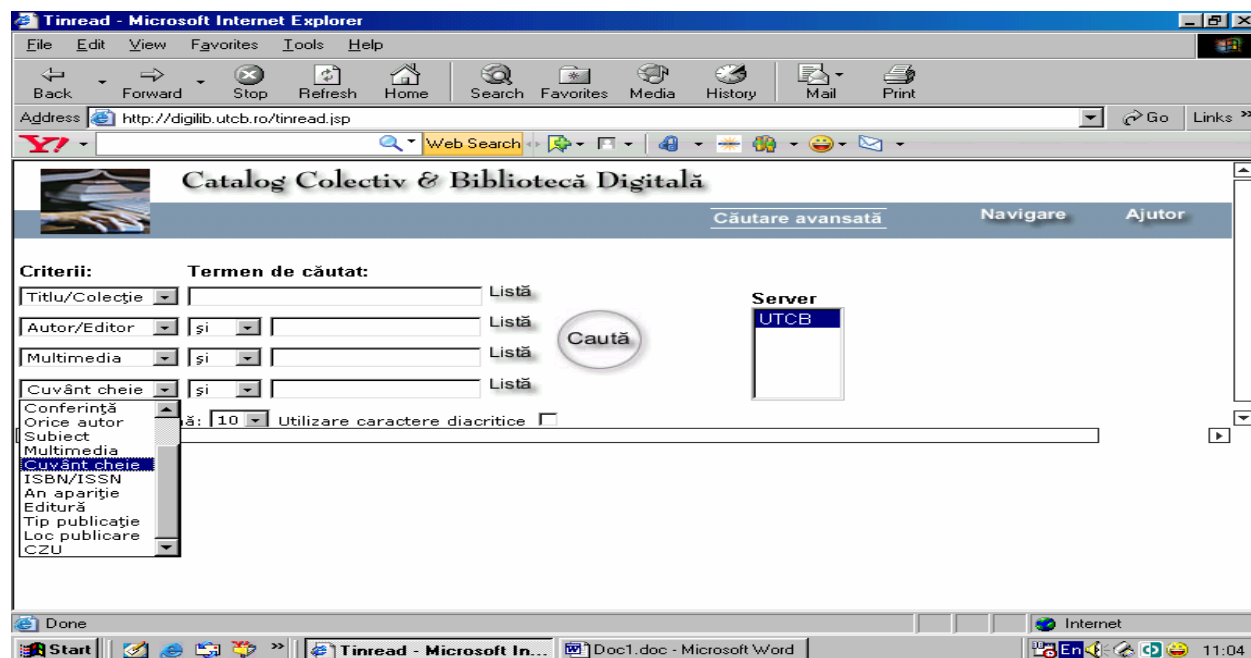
Tinread - Microsoft Internet Explorer

File Edit View Favorites Tools Help

Back Forward Stop Refresh Home Search Favorites Media History Mail Print

Address http://digilib.utcb.ro/tinread.jsp

Go Links

Y! Web Search

Catalog Colectiv & Bibliotecă Digitală

Căutare avansată Navigare Ajutor

Criterii: Termen de căutat:

Titlu/Colecţie Listă

Autor/Editor şi Listă

Multimedia şi Listă

Cuvânt cheie şi Listă

Caută

Server

UTCB

Conferinţă
Orice autor
Subiect
Multimedia
Cuvânt cheie
ISBN/ISSN
An apariţie
Editură
Tip publicaţie
Loc publicare
CZU

ă: 10 Utilizare caractere diacritice

Done Internet

Start Tinread - Microsoft In... Doc1.doc - Microsoft Word En 11:04